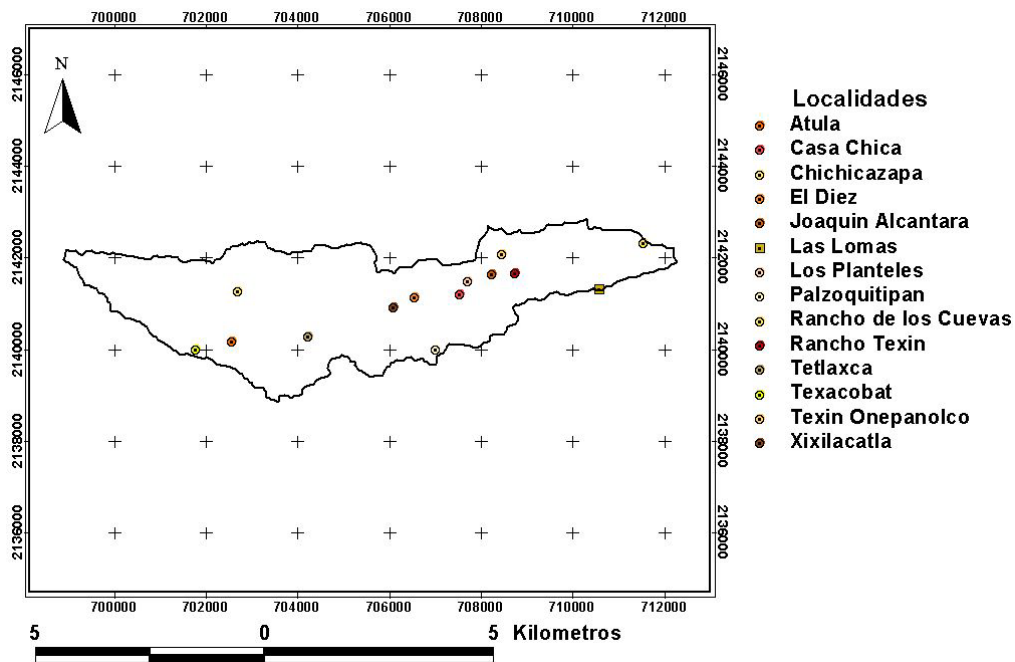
700000 702000 704000 706000 708000 710000 712000

N

2146000
2144000
2142000
2140000
2138000
2136000

2146000
2144000
2142000
2140000
2138000
2136000

Localidades
Atula
Casa Chica
Chichicazapa
El Diez
Joaquin Alcantara
Las Lomas
Los Planteles
Palzoquitipan
Rancho de los Cuevas
Rancho Texin
Tetlaxca
Texacobat
Texin Onepanolco
Xixilacatla

700000 702000 704000 706000 708000 710000 712000

5 0 5 Kilometros